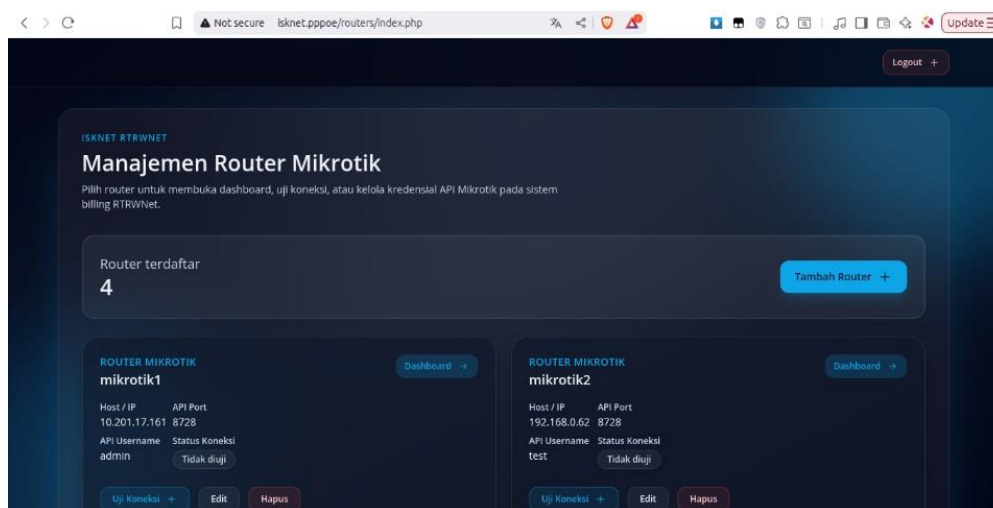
Not secure isknet.pppoe/routers/index.php

Update

Logout +

ISKNET RTRWNET

Manajemen Router Mikrotik

Pilih router untuk membuka dashboard, uji koneksi, atau kelola kredensial API Mikrotik pada sistem billing RTRWNet.

Router terdaftar
4

Tambah Router +

ROUTER MIKROTIK
mikrotik1

Dashboard →

Host / IP 10.201.17.161
API Port 8728
API Username admin
Status Koneksi Tidak diuji

Uji Koneksi + Edit Hapus

ROUTER MIKROTIK
mikrotik2

Dashboard →

Host / IP 192.168.0.62
API Port 8728
API Username test
Status Koneksi Tidak diuji

Uji Koneksi + Edit Hapus